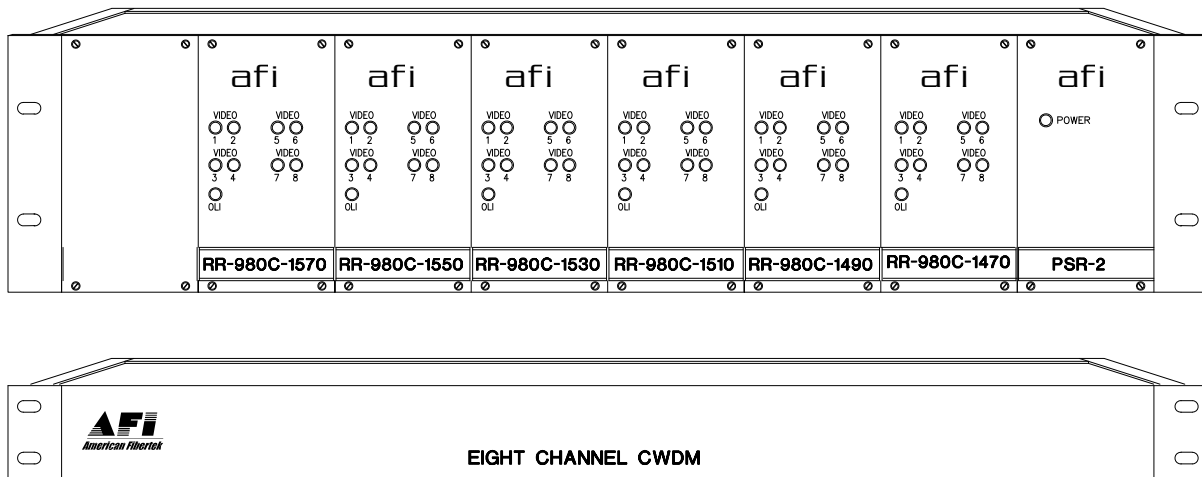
afi
VIDEO 1 2
VIDEO 5 6
VIDEO 3 4
VIDEO 7 8
OLI
RR-980C-1570

afi
VIDEO 1 2
VIDEO 5 6
VIDEO 3 4
VIDEO 7 8
OLI
RR-980C-1550

afi
VIDEO 1 2
VIDEO 5 6
VIDEO 3 4
VIDEO 7 8
OLI
RR-980C-1530

afi
VIDEO 1 2
VIDEO 5 6
VIDEO 3 4
VIDEO 7 8
OLI
RR-980C-1510

afi
VIDEO 1 2
VIDEO 5 6
VIDEO 3 4
VIDEO 7 8
OLI
RR-980C-1490

afi
VIDEO 1 2
VIDEO 5 6
VIDEO 3 4
VIDEO 7 8
OLI
RR-980C-1470

afi
POWER
PSR-2

AFI
American Fibertek

EIGHT CHANNEL CWDM